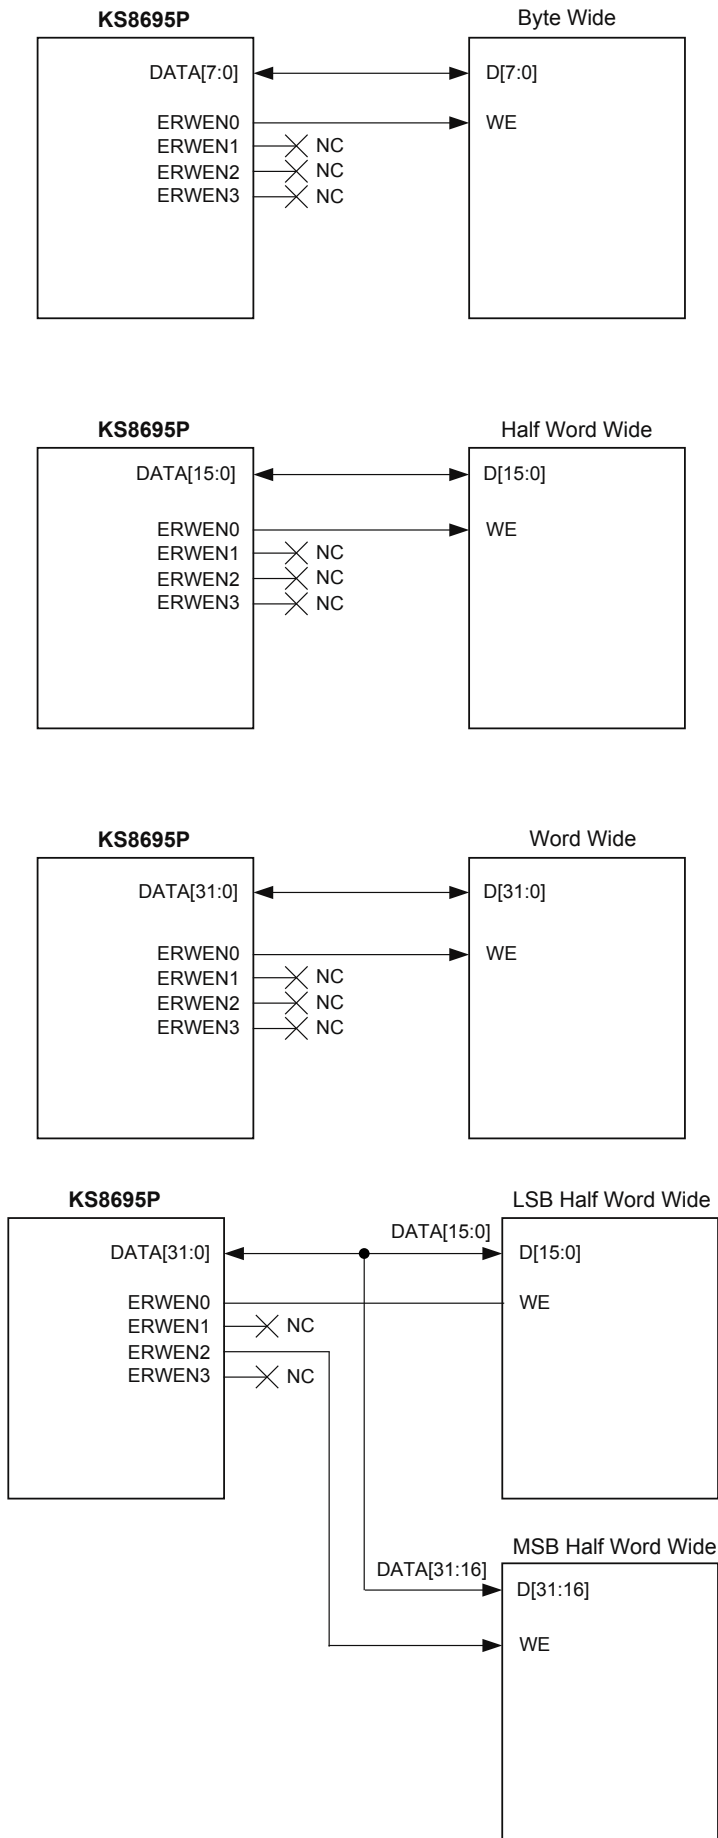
KS8695P

DATA[7:0]

ERWEN0
ERWEN1
ERWEN2
ERWEN3

NC
NC
NC

Byte Wide

D[7:0]

WE

KS8695P

DATA[15:0]

ERWEN0
ERWEN1
ERWEN2
ERWEN3

NC
NC
NC

Half Word Wide

D[15:0]

WE

KS8695P

DATA[31:0]

ERWEN0
ERWEN1
ERWEN2
ERWEN3

NC
NC
NC

Word Wide

D[31:0]

WE

KS8695P

DATA[31:0]

ERWEN0
ERWEN1
ERWEN2
ERWEN3

NC
NC

LSB Half Word Wide

DATA[15:0]

D[15:0]

WE

MSB Half Word Wide

DATA[31:16]

D[31:16]

WE